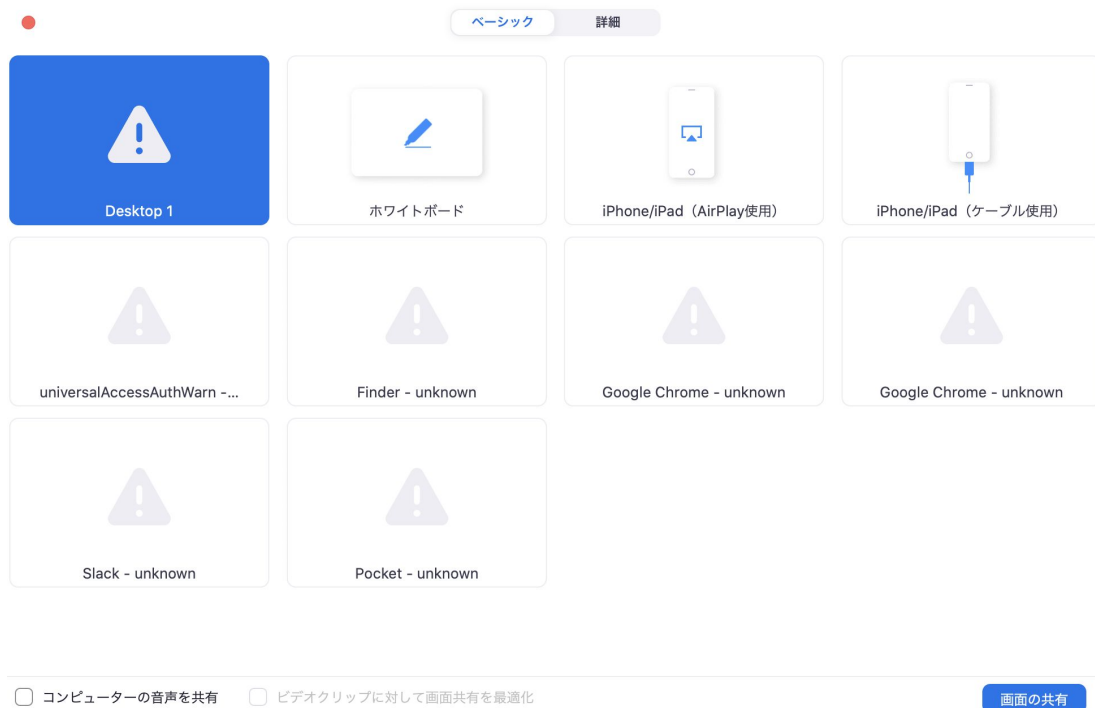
ベーシック 詳細

Desktop 1

ホワイトボード

iPhone/iPad（AirPlay使用）

iPhone/iPad（ケーブル使用）

universalAccessAuthWarn -...

Finder - unknown

Google Chrome - unknown

Google Chrome - unknown

Slack - unknown

Pocket - unknown

コンピューターの音声を共有

ビデオクリップに対して画面共有を最適化

画面の共有